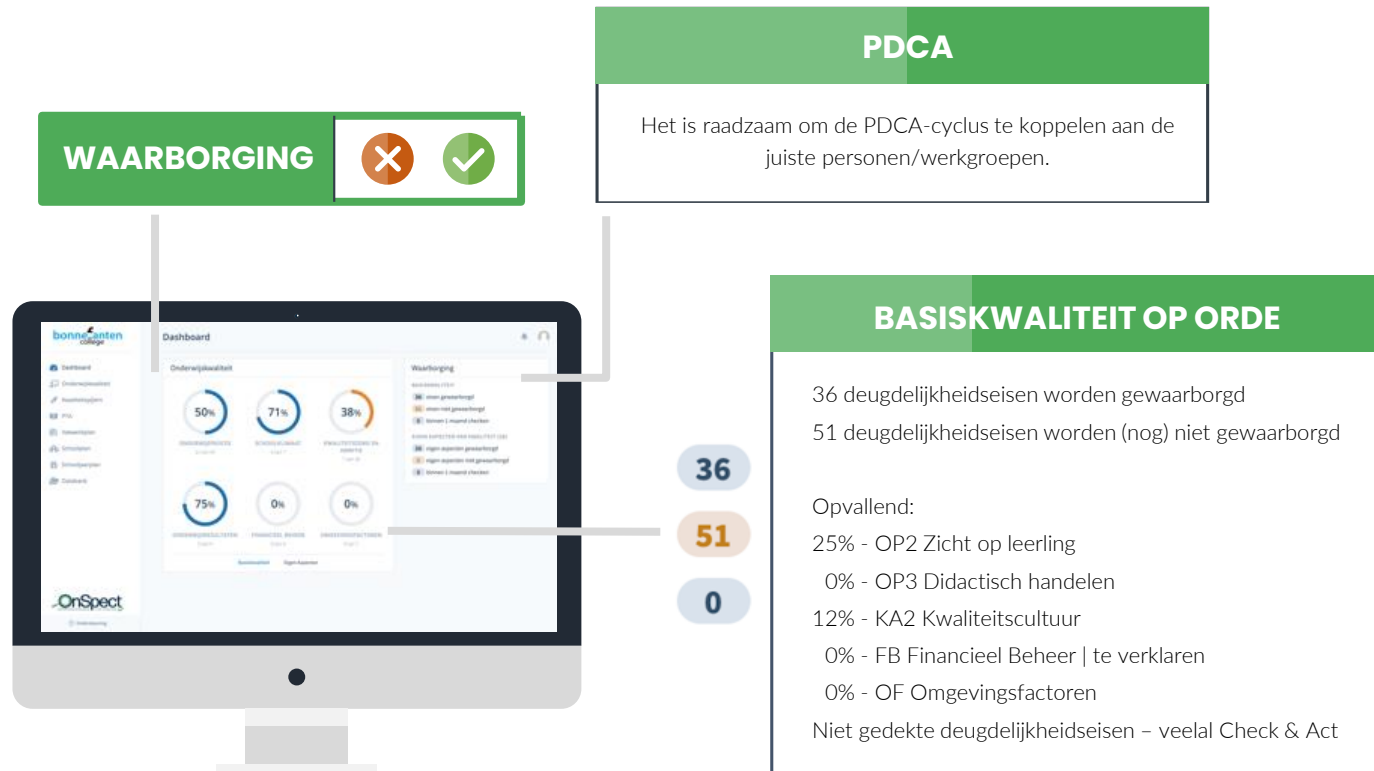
WAARBORGING

PDCA

Het is raadzaam om de PDCA-cyclus te koppelen aan de juiste personen/werkgroepen.

bonnefanten college

Dashboard

Onderwijskwaliteit

50%

71%

38%

75%

0%

0%

Waarborging

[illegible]

OnSpect

36

51

0

BASISKWALITEIT OP ORDE

36 deugdelijkheidseisen worden gewaarborgd
51 deugdelijkheidseisen worden (nog) niet gewaarborgd

Opvallend:
25% - OP2 Zicht op leerling
0% - OP3 Didactisch handelen
12% - KA2 Kwaliteitscultuur
0% - FB Financieel Beheer | te verklaren
0% - OF Omgevingsfactoren
Niet gedekte deugdelijkheidseisen – veelal Check & Act